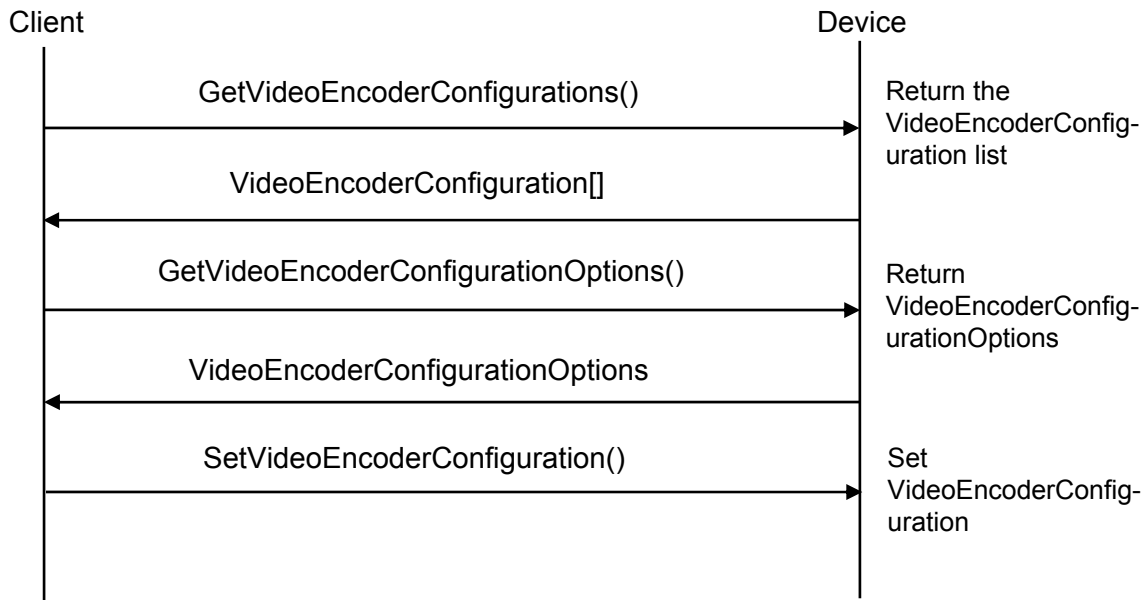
Client

Device

GetVideoEncoderConfigurations()

Return the VideoEncoderConfiguration list

VideoEncoderConfiguration[]

GetVideoEncoderConfigurationOptions()

Return VideoEncoderConfigurationOptions

VideoEncoderConfigurationOptions

SetVideoEncoderConfiguration()

Set VideoEncoderConfiguration